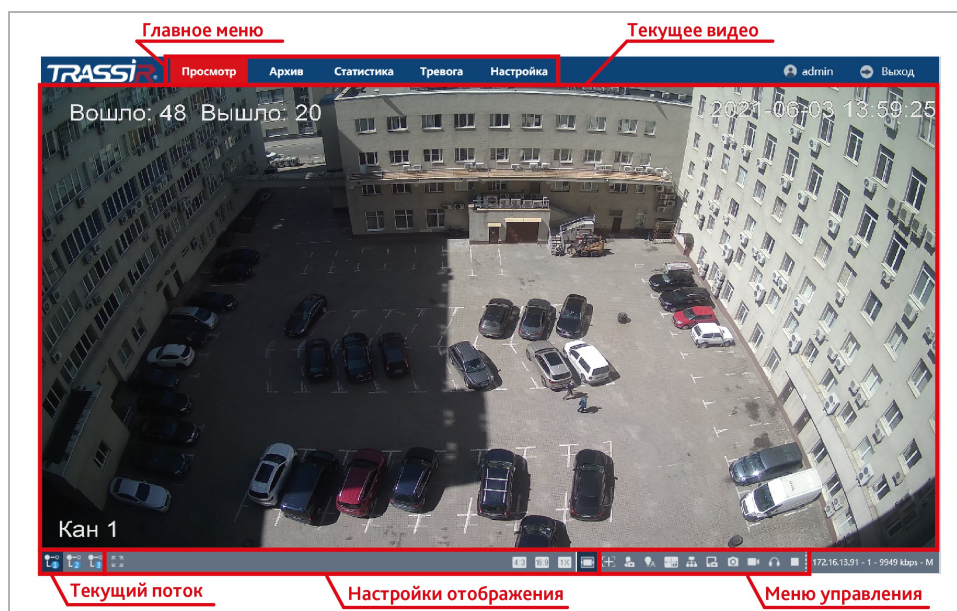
Главное меню

Текущее видео

TRASSIR

Просмотр Архив Статистика Тревога Настройка

admin Выход

Вошло: 48 Вышло: 20

2021-06-03 13:59:25

Кан 1

172.16.13.91 - 1 - 9949 kbps - M

Текущий поток

Настройки отображения

Меню управления